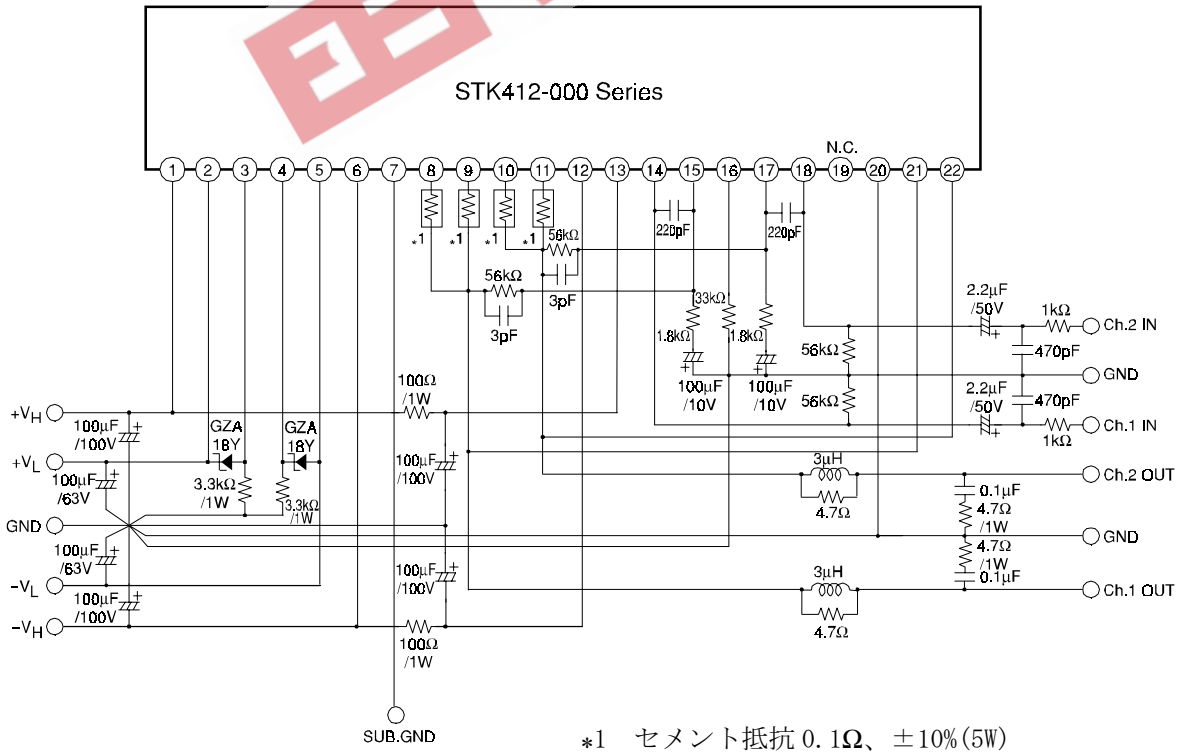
STK412-000 Series

N.C.

1 2 3 4 5 6 7 8 9 10 11 12 13 14 15 16 17 18 19 20 21 22

*1 *1 *1 *1

56kΩ
220pF
220pF
56kΩ
3pF
3pF
33kΩ
1.8kΩ
1.8kΩ
100μF /10V
100μF /10V

2.2μF /50V
1kΩ
Ch.2 IN
470pF
56kΩ
GND
56kΩ
2.2μF /50V
470pF
1kΩ
Ch.1 IN

+V$_H$
100μF /100V
100Ω /1W
GZA 18Y
GZA 18Y
+V$_L$
100μF /63V
3.3kΩ /1W
3.3kΩ /1W
100μF /100V
GND
100μF /63V
-V$_L$
100μF /100V
-V$_H$
100μF /100V
100Ω /1W

3μH
4.7Ω
Ch.2 OUT
0.1μF
4.7Ω /1W
GND
4.7Ω /1W
0.1μF
3μH
4.7Ω
Ch.1 OUT

SUB.GND

*1 セメント抵抗 0.1Ω、±10%(5W)